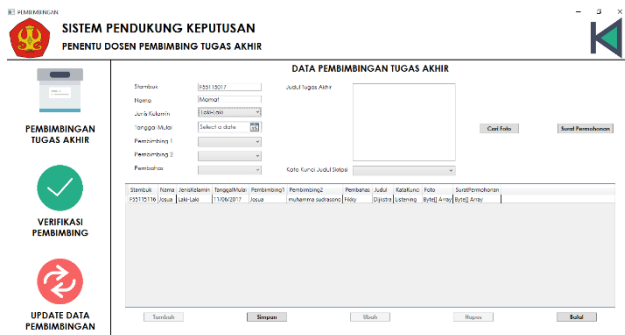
PEMBIMBINGAN

SISTEM PENDUKUNG KEPUTUSAN

PENENTU DOSEN PEMBIMBING TUGAS AKHIR

PEMBIMBINGAN TUGAS AKHIR

VERIFIKASI PEMBIMBING

UPDATE DATA PEMBIMBINGAN

DATA PEMBIMBINGAN TUGAS AKHIR

Stambuk F55115017

Nama Iflamat

Jenis Kelamin Laki-laki

Tanggal Mulai Select a date

Pembimbing 1

Pembimbing 2

Pembahas

Judul Tugas Akhir

Cari Foto

Surat Permohonan

Kata Kunci Judul Skripsi

| Stambuk | Nama | JenisKelamin | TanggalMulai | Pembimbing1 | Pembimbing2 | Pembahas | Judul | KataKunci | Foto | SuratPermohonan |
|---|---|---|---|---|---|---|---|---|---|---|
| F55115116 | Josua | Laki-Laki | 11/06/2017 | Josua | muhamma sudrasono | Ricky | Dijstra | Listening | Byte[] Array | Byte[] Array |

Tambah Simpan Ubah Hapus Batal